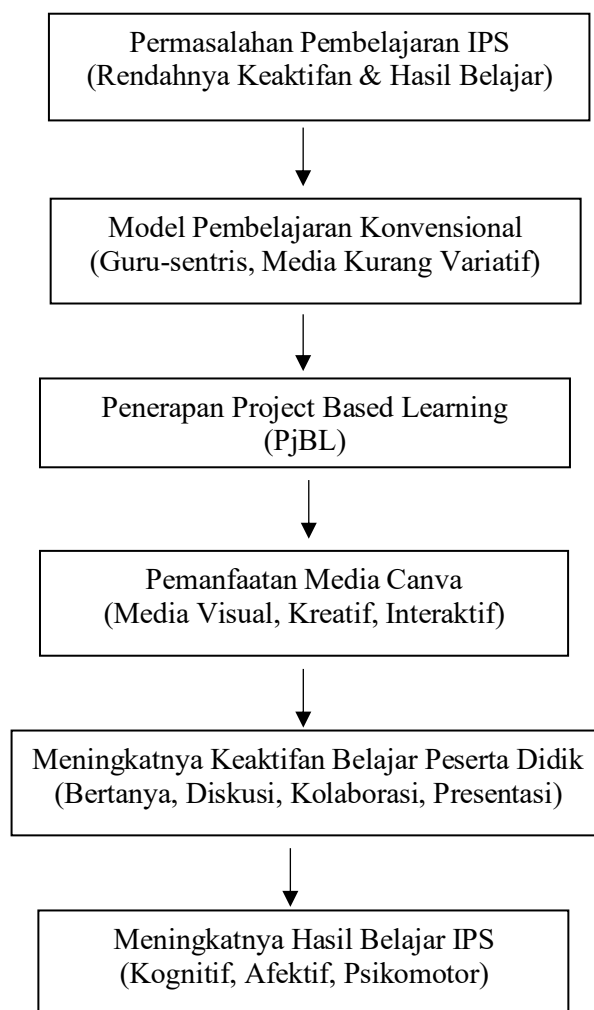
Permasalahan Pembelajaran IPS
(Rendahnya Keaktifan & Hasil Belajar)

Model Pembelajaran Konvensional
(Guru-sentris, Media Kurang Variatif)

Penerapan Project Based Learning
(PjBL)

Pemanfaatan Media Canva
(Media Visual, Kreatif, Interaktif)

Meningkatnya Keaktifan Belajar Peserta Didik
(Bertanya, Diskusi, Kolaborasi, Presentasi)

Meningkatnya Hasil Belajar IPS
(Kognitif, Afektif, Psikomotor)